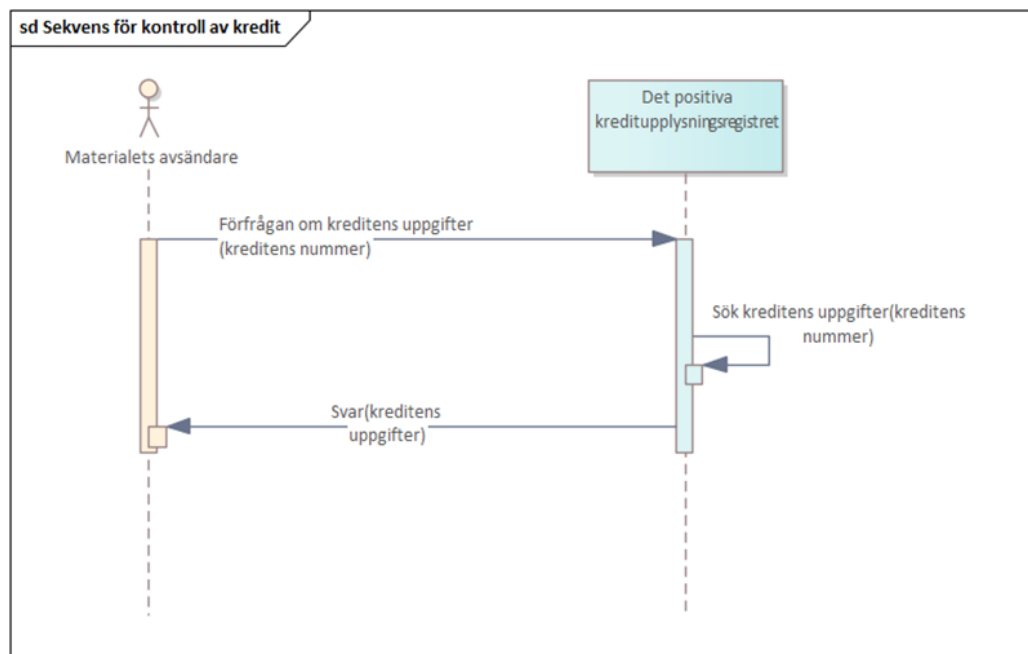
sd Sekvens för kontroll av kredit

Materialets avsändare

Det positiva kreditupplysningsregistret

Förfrågan om kreditens uppgifter (kreditens nummer)

Sök kreditens uppgifter(kreditens nummer)

Svar(kreditens uppgifter)